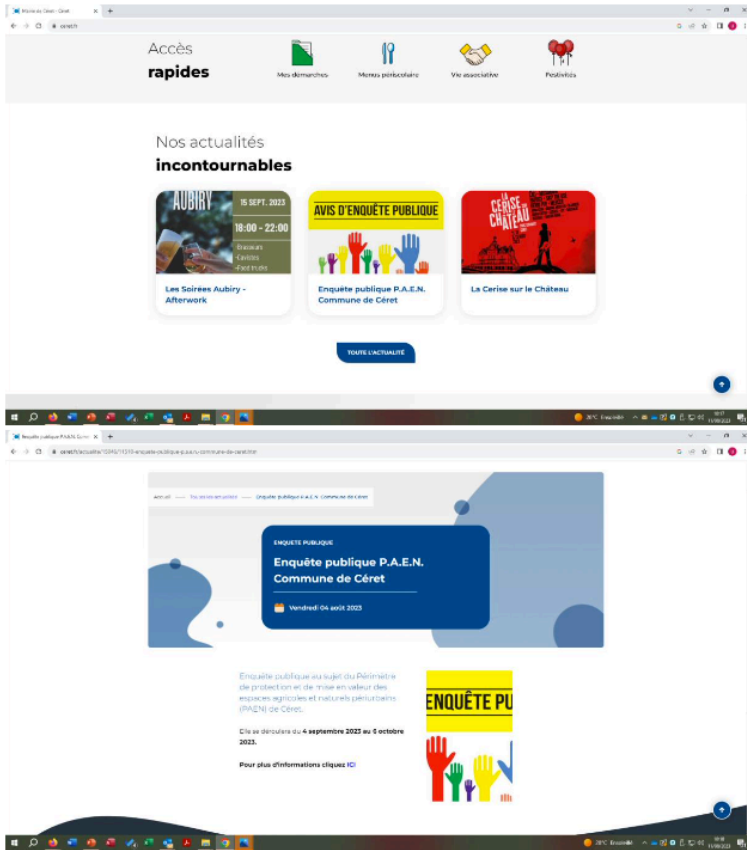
Accès
rapides

Mes démarches
Menus périscolaire
Vie associative
Festivités

Nos actualités
incontournables

AUBIRY
15 SEPT. 2023
18:00 - 22:00

Les Soirées Aubiry - Afterwork

AVIS D'ENQUÊTE PUBLIQUE

Enquête publique P.A.E.N. Commune de Céret

LA CERISE SUR LE CHÂTEAU

La Cerise sur le Château

TOUTE L'ACTUALITÉ

Enquête publique P.A.E.N. Commune de Céret

ENQUÊTE PUBLIQUE

Enquête publique P.A.E.N. Commune de Céret

Vendredi 04 août 2023

Enquête publique au sujet du Périmètre de protection et de mise en valeur des espaces agricoles et naturels périurbains (PAEN) de Céret.

Elle se déroulera du 4 septembre 2023 au 5 octobre 2023.

Pour plus d'informations cliquez ICI

ENQUÊTE PU